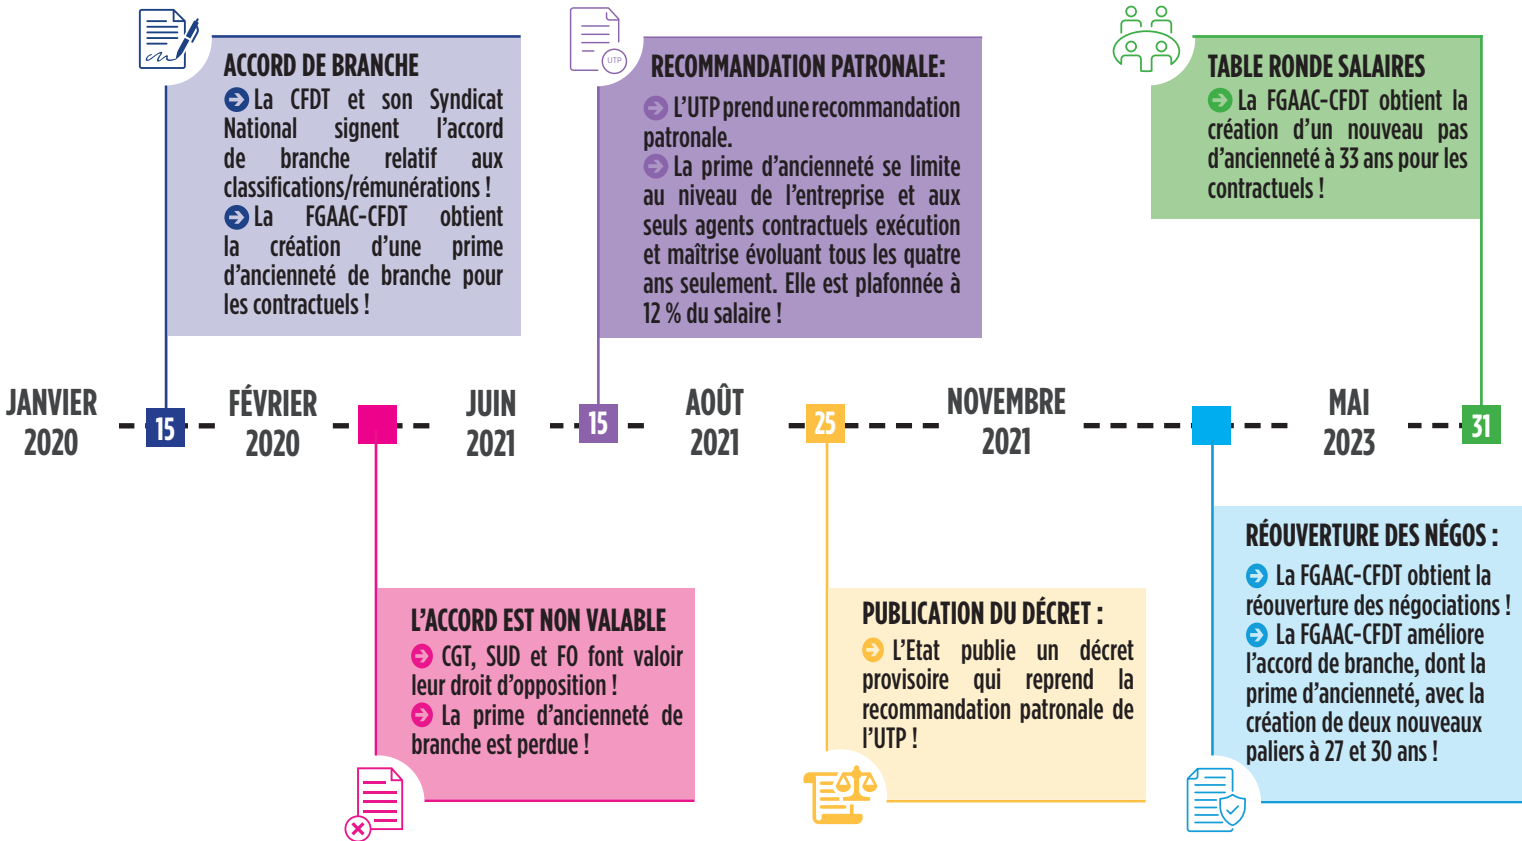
ACCORD DE BRANCHE
La CFDT et son Syndicat National signent l'accord de branche relatif aux classifications/rémunérations !
La FGAAC-CFDT obtient la création d'une prime d'ancienneté de branche pour les contractuels !

UTP

RECOMMANDATION PATRONALE:
L'UTP prend une recommandation patronale.
La prime d'ancienneté se limite au niveau de l'entreprise et aux seuls agents contractuels exécution et maîtrise évoluant tous les quatre ans seulement. Elle est plafonnée à 12 % du salaire !

TABLE RONDE SALAIRES
La FGAAC-CFDT obtient la création d'un nouveau pas d'ancienneté à 33 ans pour les contractuels !

JANVIER 2020 15 FÉVRIER 2020 JUIN 2021 15 AOÛT 2021 25 NOVEMBRE 2021 MAI 2023 31

RÉOUVERTURE DES NÉGOS :
La FGAAC-CFDT obtient la réouverture des négociations !
La FGAAC-CFDT améliore l'accord de branche, dont la prime d'ancienneté, avec la création de deux nouveaux paliers à 27 et 30 ans !

L'ACCORD EST NON VALABLE
CGT, SUD et FO font valoir leur droit d'opposition !
La prime d'ancienneté de branche est perdue !

PUBLICATION DU DÉCRET :
L'Etat publie un décret provisoire qui reprend la recommandation patronale de l'UTP !